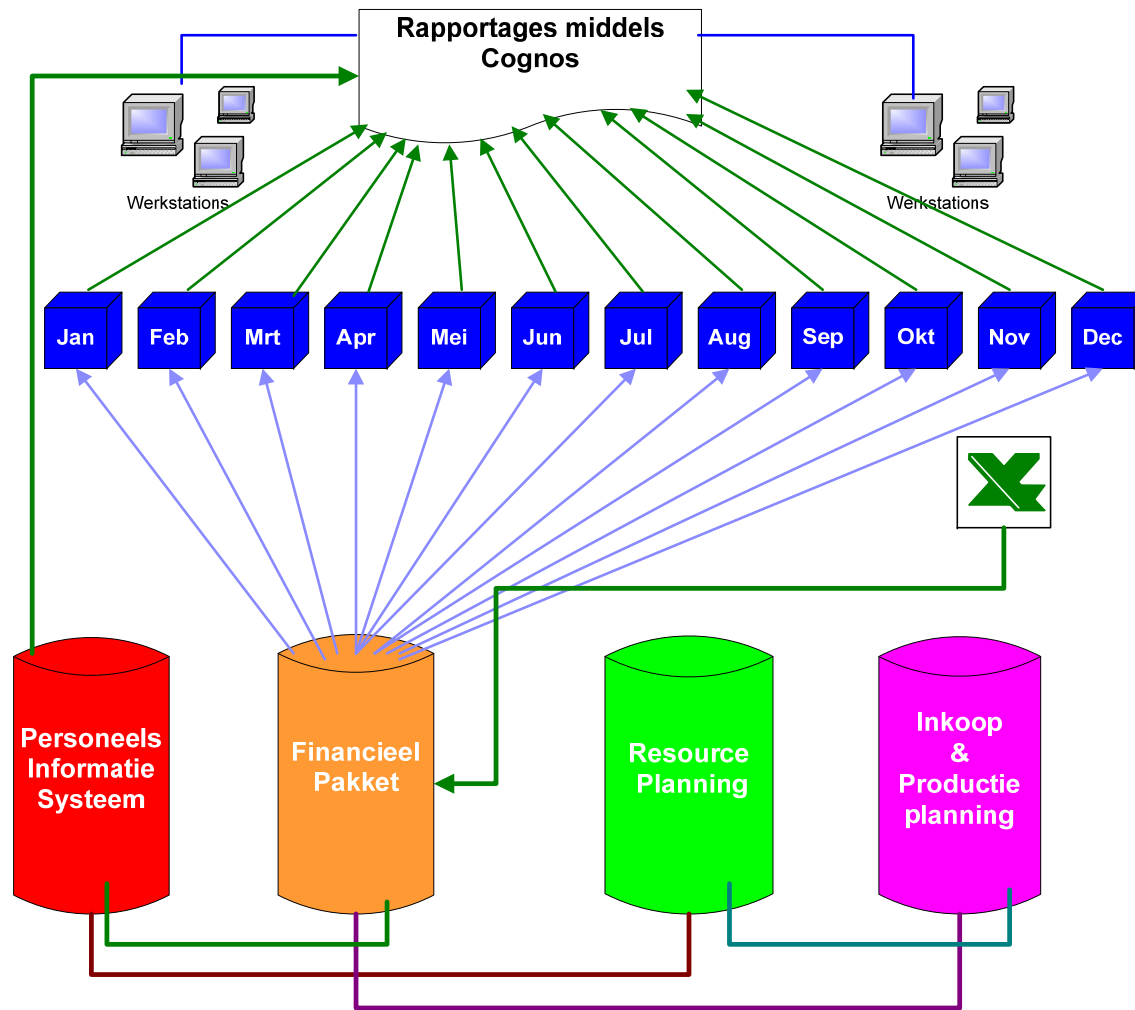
Rapportages middels Cognos

Werkstations

Werkstations

Jan

Feb

Mrt

Apr

Mei

Jun

Jul

Aug

Sep

Okt

Nov

Dec

Personeels Informatie Systeem

Financieel Pakket

Resource Planning

Inkoop & Productie planning